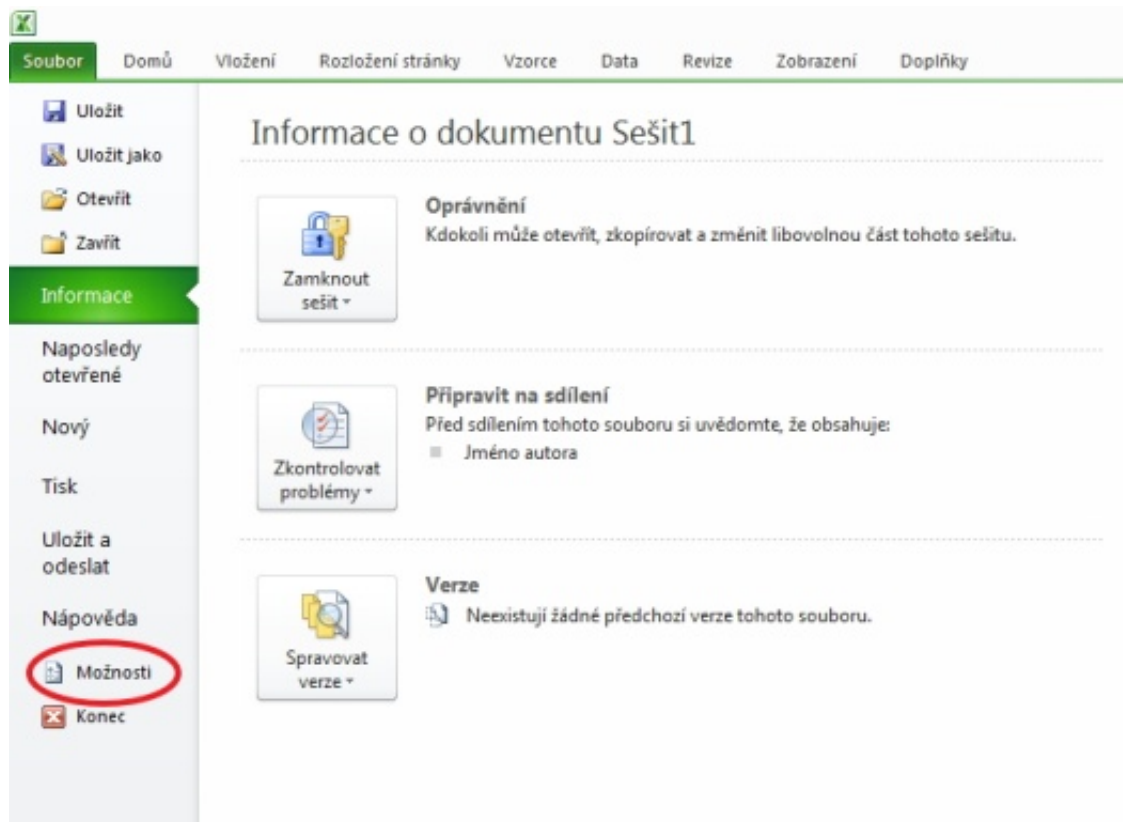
Soubor Domů Vložení Rozložení stránky Vzorce Data Revize Zobrazení Doplňky

Uložit
Uložit jako
Otevřít
Zavřít
Informace
Naposledy otevřené
Nový
Tisk
Uložit a odeslat
Nápověda
Možnosti
Konec

Informace o dokumentu Sešit1

Zamknout sešit

Oprávnění
Kdokoli může otevřít, zkopírovat a změnit libovolnou část tohoto sešitu.

Zkontrolovat problémy

Připravit na sdílení
Před sdílením tohoto souboru si uvědomte, že obsahuje:
Jméno autora

Spravovat verze

Verze
Neexistují žádné předchozí verze tohoto souboru.